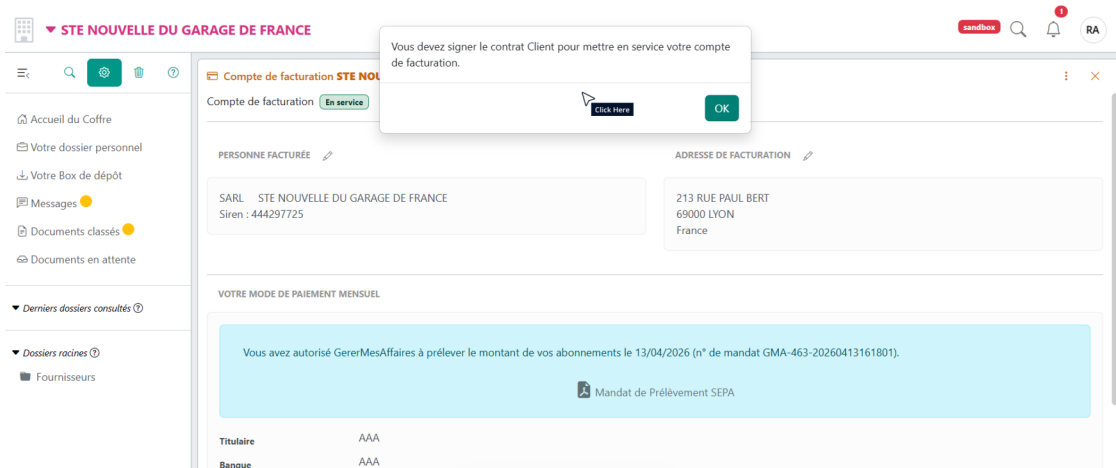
STE NOUVELLE DU GARAGE DE FRANCE

sandbox

1

RA

Vous devez signer le contrat Client pour mettre en service votre compte de facturation.

Click Here

OK

Accueil du Coffre
Votre dossier personnel
Votre Box de dépôt
Messages
Documents classés
Documents en attente

Derniers dossiers consultés

Dossiers racines
Fournisseurs

Compte de facturation STE NOU

Compte de facturation En service

PERSONNE FACTURÉE

SARL STE NOUVELLE DU GARAGE DE FRANCE
Siren : 444297725

ADRESSE DE FACTURATION

213 RUE PAUL BERT
69000 LYON
France

VOTRE MODE DE PAIEMENT MENSUEL

Vous avez autorisé GererMesAffaires à prélever le montant de vos abonnements le 13/04/2026 (n° de mandat GMA-463-20260413161801).

Mandat de Prélèvement SEPA

Titulaire AAA
Banque AAA